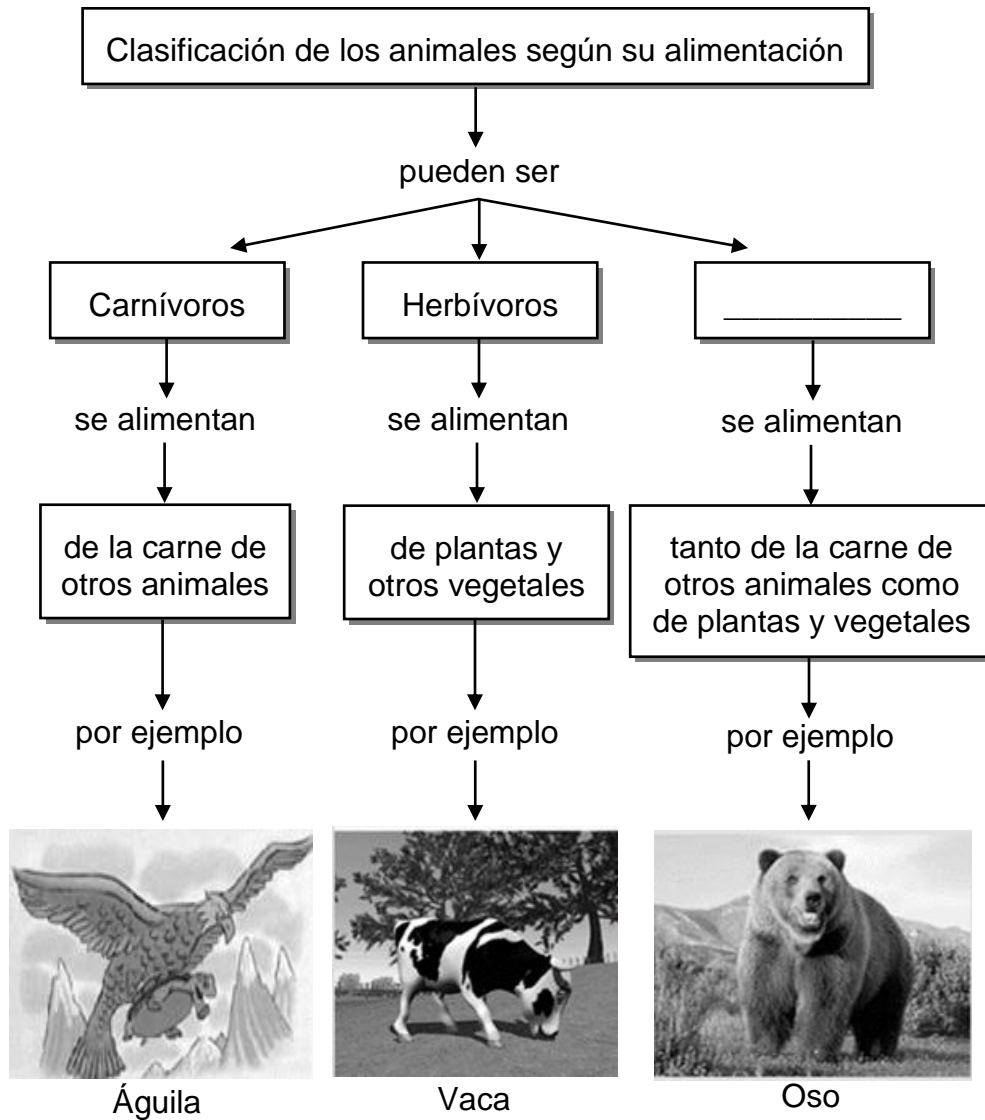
Clasificación de los animales según su alimentación

pueden ser

Carnívoros

Herbívoros

__________

se alimentan

se alimentan

se alimentan

de la carne de otros animales

de plantas y otros vegetales

tanto de la carne de otros animales como de plantas y vegetales

por ejemplo

por ejemplo

por ejemplo

Águila

Vaca

Oso